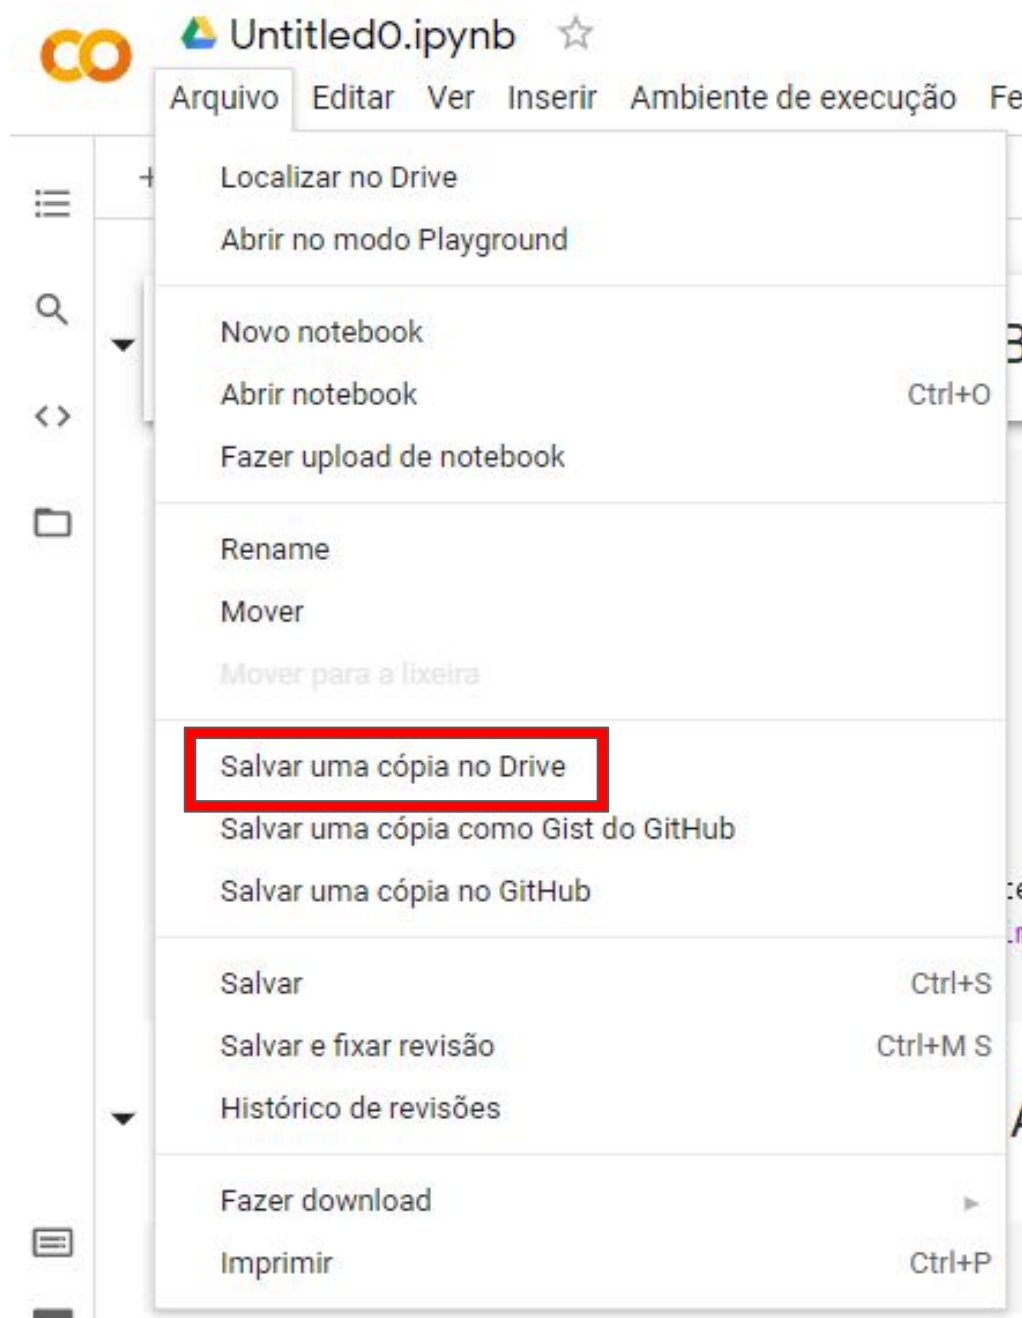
CO Untitled0.ipynb ☆

Arquivo Editar Ver Inserir Ambiente de execução Fe

Localizar no Drive
Abrir no modo Playground

Novo notebook
Abrir notebook Ctrl+O
Fazer upload de notebook

Rename
Mover
Mover para a lixeira

Salvar uma cópia no Drive
Salvar uma cópia como Gist do GitHub
Salvar uma cópia no GitHub

Salvar Ctrl+S
Salvar e fixar revisão Ctrl+M S
Histórico de revisões

Fazer download
Imprimir Ctrl+P